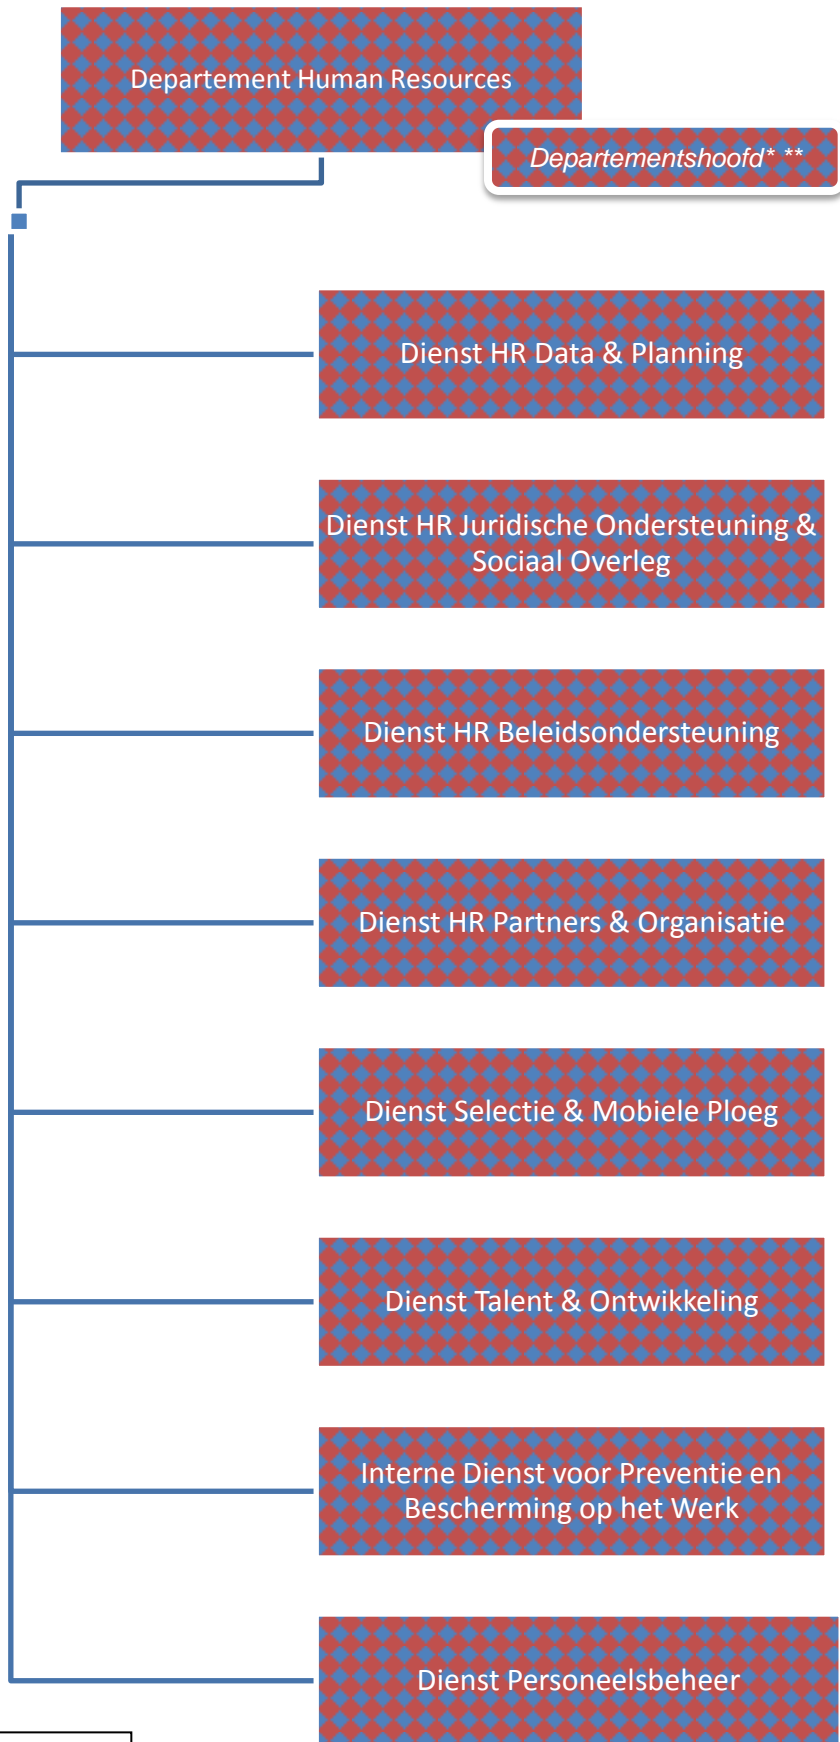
Departement Human Resources

Departementshoofd* **

Dienst HR Data & Planning

Dienst HR Juridische Ondersteuning & Sociaal Overleg

Dienst HR Beleidsondersteuning

Dienst HR Partners & Organisatie

Dienst Selectie & Mobiele Ploeg

Dienst Talent & Ontwikkeling

Interne Dienst voor Preventie en Bescherming op het Werk

Dienst Personeelsbeheer